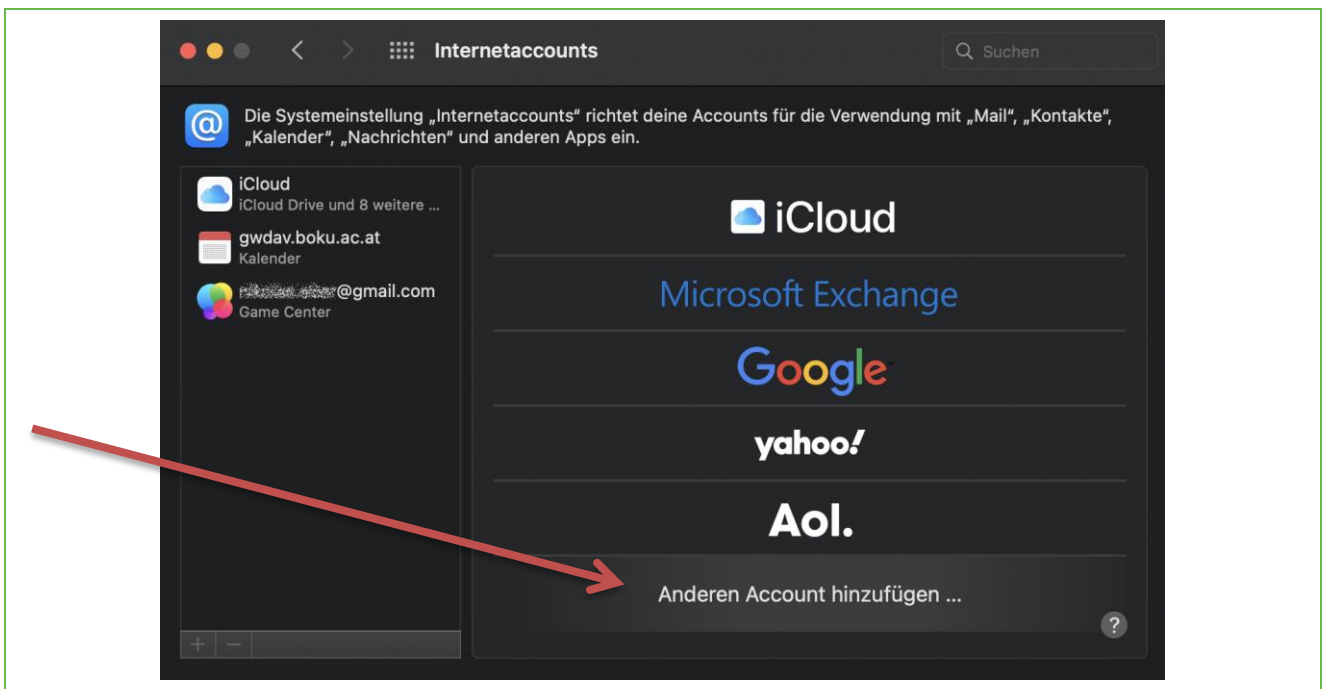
Internetaccounts

Suchen

Die Systemeinstellung „Internetaccounts“ richtet deine Accounts für die Verwendung mit „Mail“, „Kontakte“, „Kalender“, „Nachrichten“ und anderen Apps ein.

iCloud
iCloud Drive und 8 weitere ...

gwdav.boku.ac.at
Kalender

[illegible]@gmail.com
Game Center

iCloud

Microsoft Exchange

Google

yahoo!

Aol.

Anderen Account hinzufügen ...

?

+ −